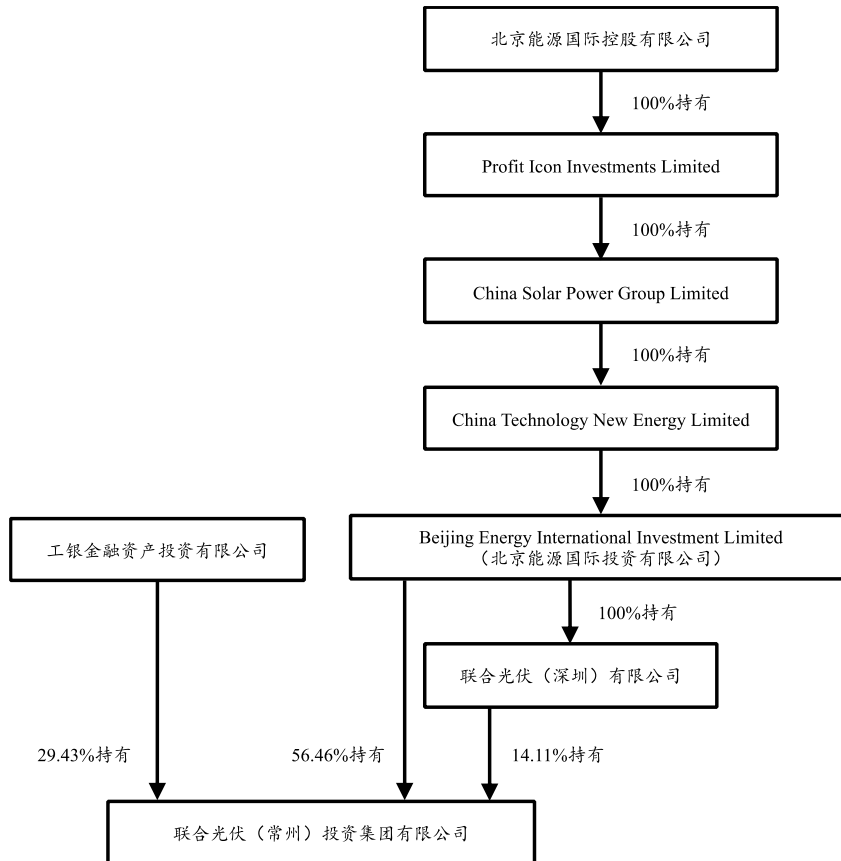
北京能源国际控股有限公司

100%持有

Profit Icon Investments Limited

100%持有

China Solar Power Group Limited

100%持有

China Technology New Energy Limited

100%持有

工银金融资产投资有限公司

Beijing Energy International Investment Limited
（北京能源国际投资有限公司）

100%持有

联合光伏（深圳）有限公司

29.43%持有

56.46%持有

14.11%持有

联合光伏（常州）投资集团有限公司